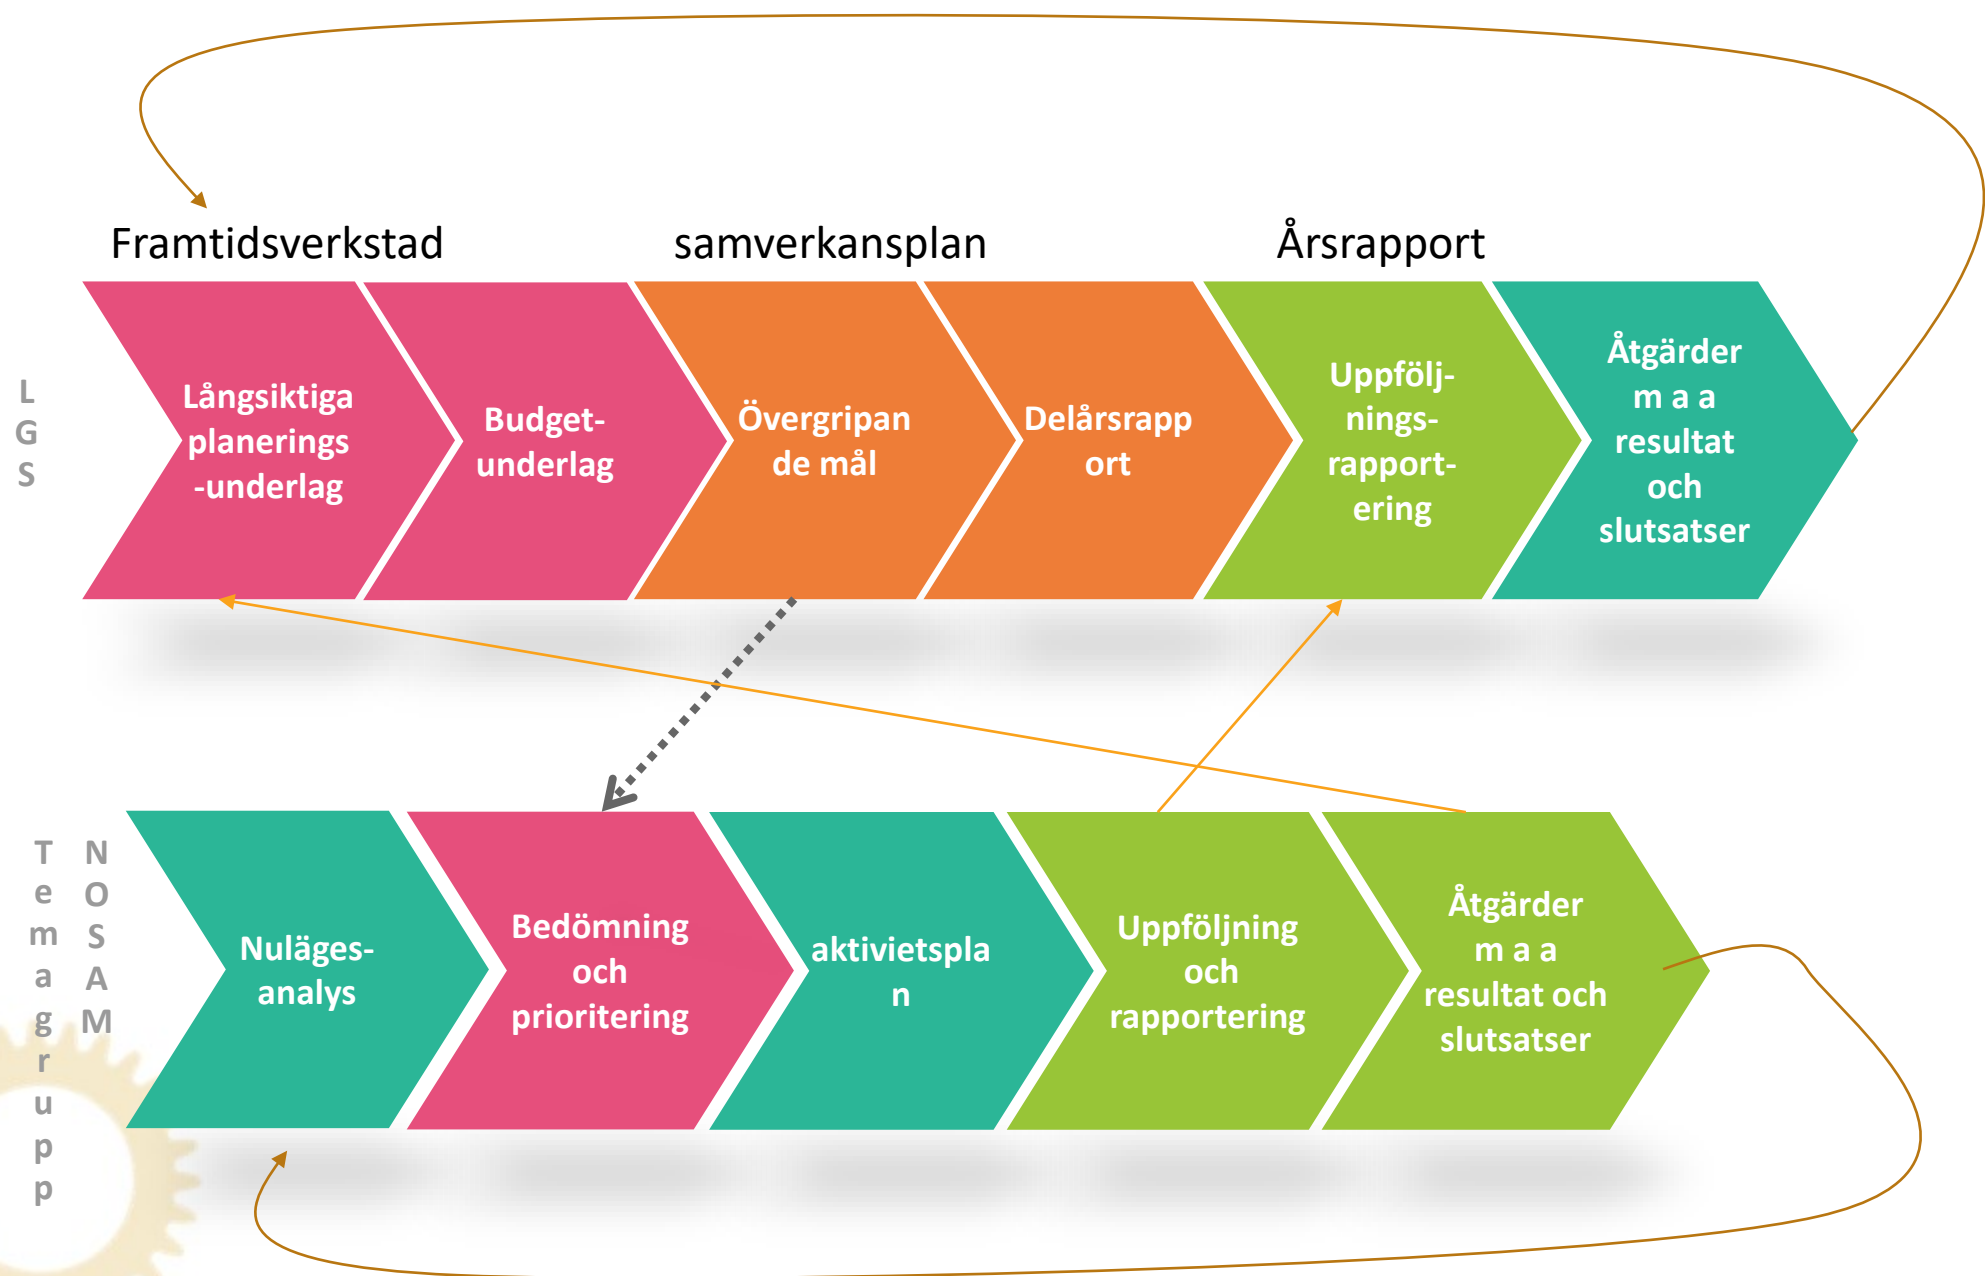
Framtidsverkstad

samverkansplan

Årsrapport

LGS

Långsiktiga planerings -underlag

Budget-underlag

Övergripande mål

Delårsrapport

Uppfölj-nings-rapport-ering

Åtgärder m a a resultat och slutsatser

Temagrupp

NOSAM

Nuläges-analys

Bedömning och prioritering

aktivietsplan

Uppföljning och rapportering

Åtgärder m a a resultat och slutsatser